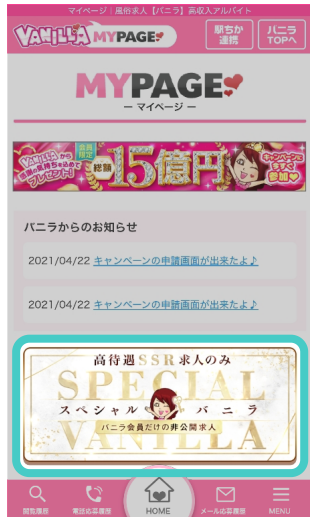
マイページ｜風俗求人【バニラ】高収入アルバイト

VANILLA MYPAGE

駅ちか
連携

バニラ
TOPへ

MYPAGE
ー マイページ ー

VANILLAから
皆様の毎月を応援して
プレゼント!
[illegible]
総額15億円
キャンペーンに
今すぐ
参加

バニラからのお知らせ

2021/04/22 キャンペーンの申請画面が出来たよ♪

2021/04/22 キャンペーンの申請画面が出来たよ♪

高待遇SSR求人のみ
SPECIAL
スペシャル バニラ
VANILLA
バニラ会員だけの非公開求人

閲覧履歴

電話応募履歴

HOME

メール応募履歴

MENU